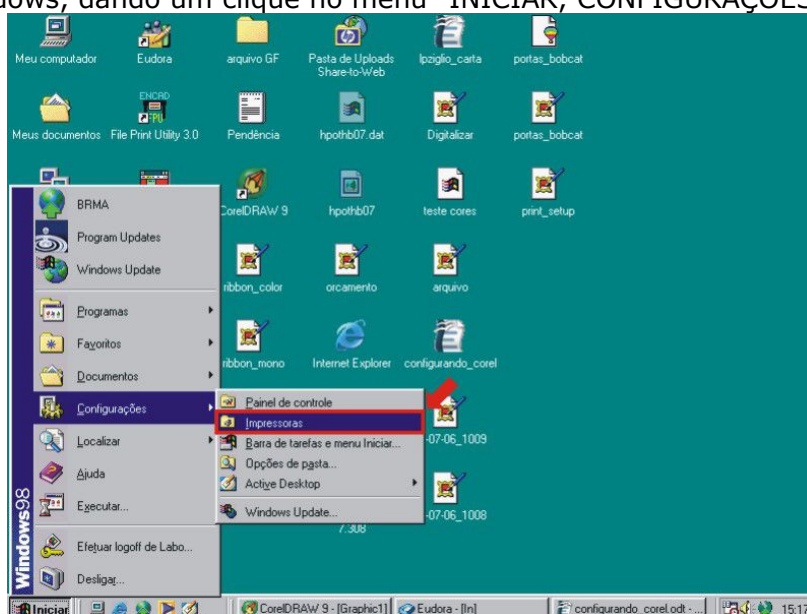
dows, dando um clique no menu "INICIAR, CONFIGURAÇÕES

Meu computador
Eudora
arquivo GF
Pasta de Uploads Share-to-Web
lpziglio_carta
portas_bobcat
Meus documentos
File Print Utility 3.0
Pendência
hpothb07.dat
Digitalizar
portas_bobcat
CorelDRAW 9
hpothb07
teste cores
print_setup
ribbon_color
orcamento
arquivo
ribbon_mono
Internet Explorer
configurando_corel
-07-06_1009
-07-06_1008
7.308

BRMA
Program Updates
Windows Update
Programas
Favoritos
Documentos
Configurações
Localizar
Ajuda
Executar...
Efetuar logoff de Labo...
Desligar...
Windows98

Painel de controle
Impressoras
Barra de tarefas e menu Iniciar...
Opções de pasta...
Active Desktop
Windows Update...

Iniciar
CorelDRAW 9 - [Graphic1]
Eudora - [In]
configurando_corel.odt - ...
15:17